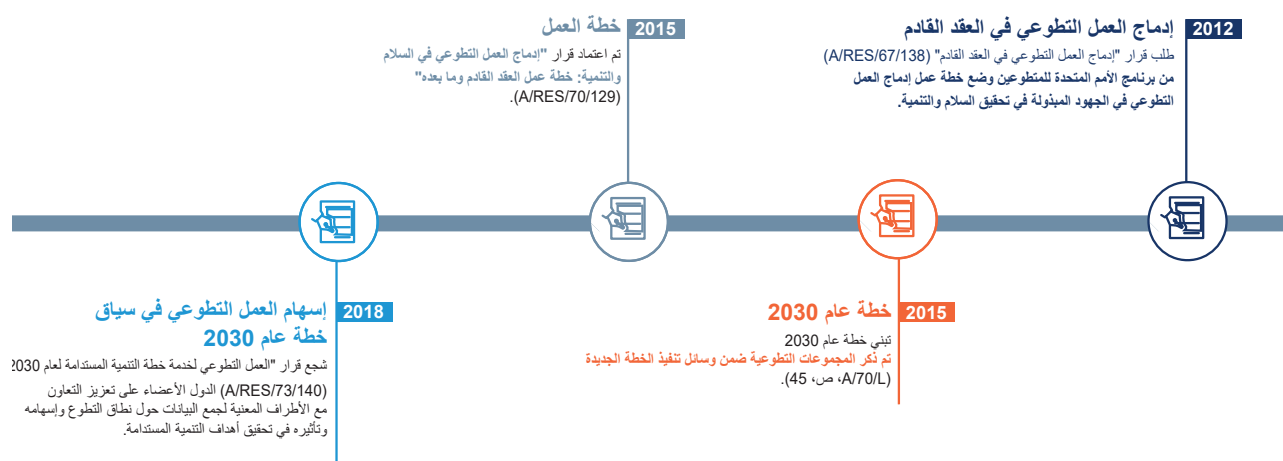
2012 إدماج العمل التطوعي في العقد القادم

طلب قرار "إدماج العمل التطوعي في العقد القادم" (A/RES/67/138) من برنامج الأمم المتحدة للمتطوعين وضع خطة عمل إدماج العمل التطوعي في الجهود المبذولة في تحقيق السلام والتنمية.

2015 خطة العمل

تم اعتماد قرار "إدماج العمل التطوعي في السلام والتنمية: خطة عمل العقد القادم وما بعده" (A/RES/70/129).

2015 خطة عام 2030

تبني خطة عام 2030
تم ذكر المجموعات التطوعية ضمن وسائل تنفيذ الخطة الجديدة
(A/70/L، ص، 45).

2018 إسهام العمل التطوعي في سياق خطة عام 2030

شجع قرار "العمل التطوعي لخدمة خطة التنمية المستدامة لعام 2030" (A/RES/73/140) الدول الأعضاء على تعزيز التعاون مع الأطراف المعنية لجمع البيانات حول نطاق التطوع وإسهامه وتأثيره في تحقيق أهداف التنمية المستدامة.